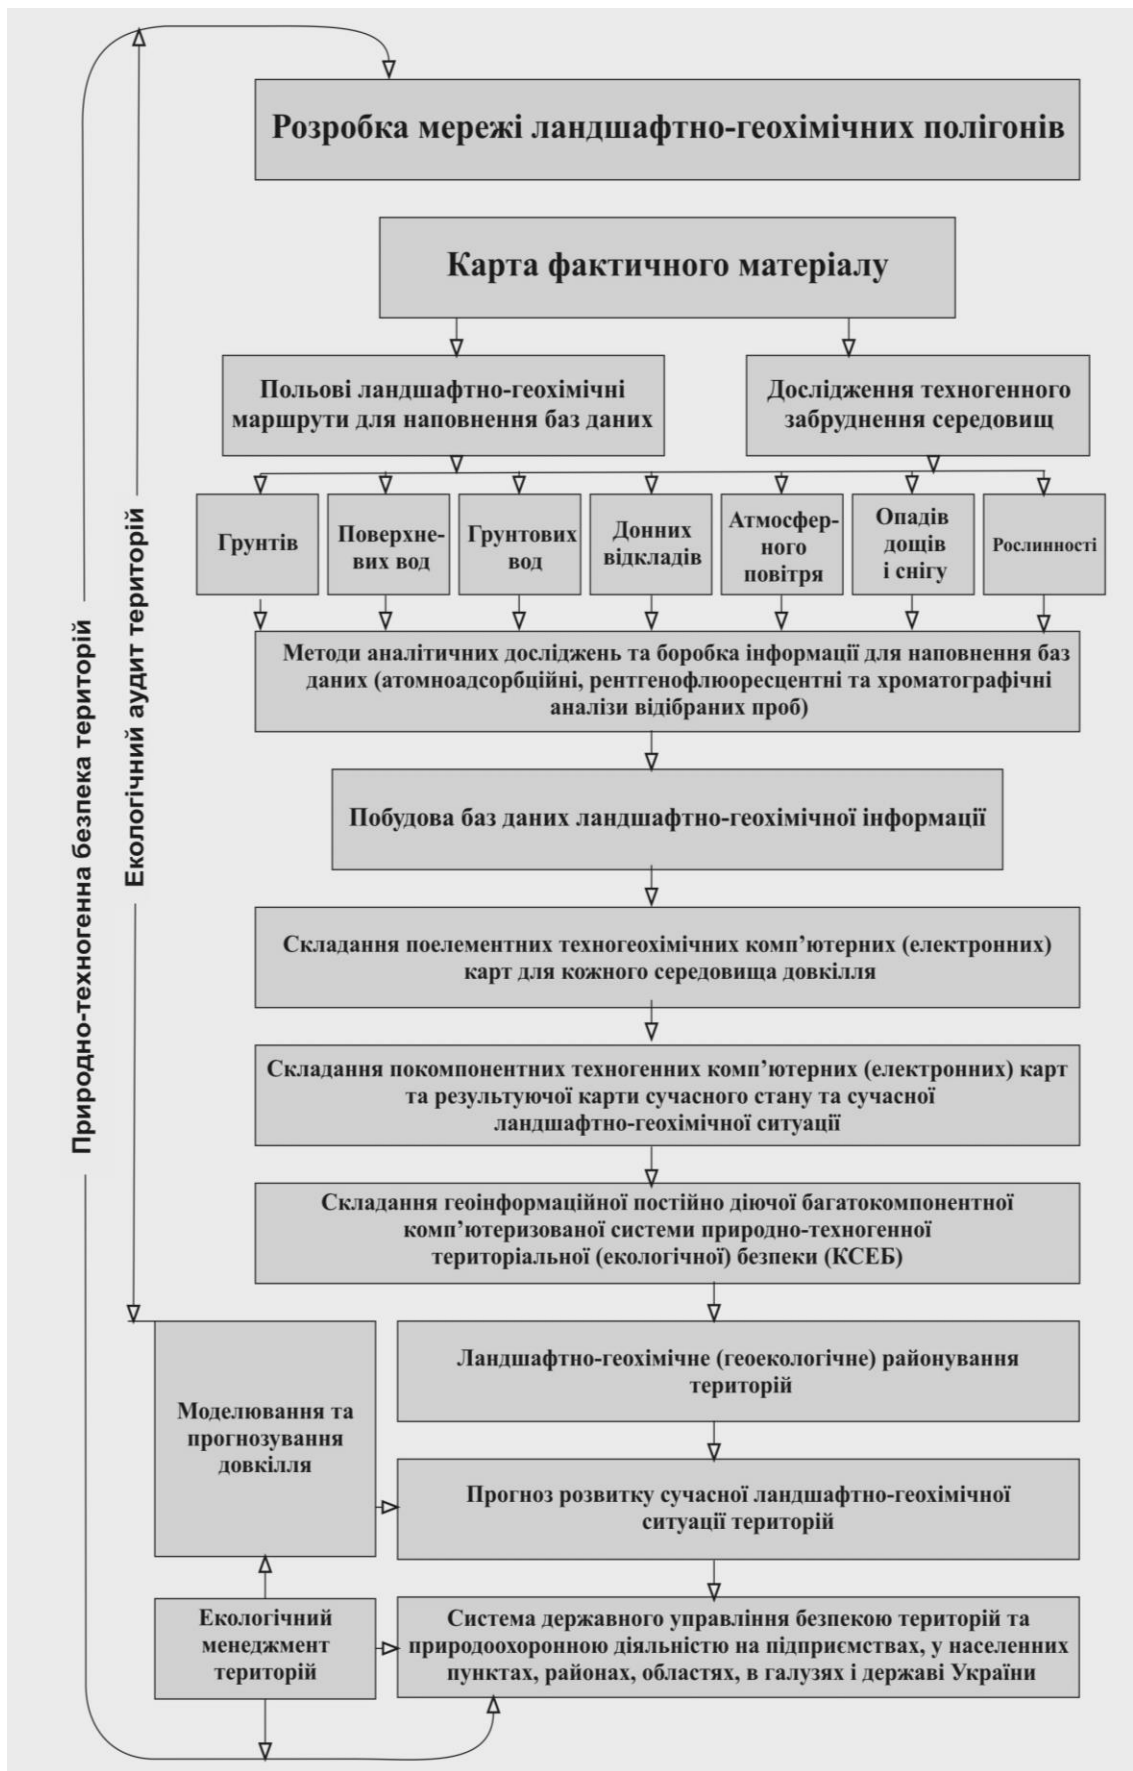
Природно-техногенна безпека територій

Екологічний аудит територій

Розробка мережі ландшафтно-геохімічних полігонів

Карта фактичного матеріалу

Польові ландшафтно-геохімічні маршрути для наповнення баз даних

Дослідження техногенного забруднення середовищ

Грунтів

Поверхневих вод

Грунтових вод

Донних відкладів

Атмосферного повітря

Опадів дощів і снігу

Рослинності

Методи аналітичних досліджень та боробка інформації для наповнення баз даних (атомноадсорбційні, рентгенофлюоресцентні та хроматографічні аналізи відібраних проб)

Побудова баз даних ландшафтно-геохімічної інформації

Складання поелементних техногеохімічних комп'ютерних (електронних) карт для кожного середовища довкілля

Складання покомпонентних техногенних комп'ютерних (електронних) карт та результуючої карти сучасного стану та сучасної ландшафтно-геохімічної ситуації

Складання геоінформаційної постійно діючої багатокомпонентної комп'ютеризованої системи природно-техногенної територіальної (екологічної) безпеки (КСЕБ)

Моделювання та прогнозування довкілля

Ландшафтно-геохімічне (геоекологічне) районування територій

Прогноз розвитку сучасної ландшафтно-геохімічної ситуації територій

Екологічний менеджмент територій

Система державного управління безпекою територій та природоохоронною діяльністю на підприємствах, у населених пунктах, районах, областях, в галузях і державі України